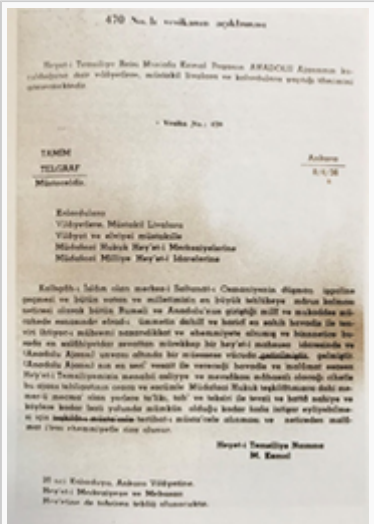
470 No.lı vesikanın açıklaması

Heyet-i Temsiliye Reisi Mustafa Kemal Paşanın ANADOLU Ajansının kurulduğuna dair vilâyetlere, müstakil livalara ve kolordulara yaptığı tâmimin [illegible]

Vesika No.: 470

TAMİM
TELGRAF
Müstaceldir

Ankara
6/4/36

Kolordulara
Vilâyetlere, Müstakil Livalara
Vilâyet ve elviyei müstakile
Müdafaai Hukuk Hey'et-i Merkeziyelerine
Müdafaai Milliye Hey'et-i İdarelerine

Kabiliyeti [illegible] olan merkezi Saltanatı Osmaniyenin düşman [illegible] geçmesi ve bütün vatan ve milletimizin en büyük tehlikeye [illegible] maruz kalması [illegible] olarak bütün Rumeli ve Anadolu'nun girdiği mili ve mukaddes mücahede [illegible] olan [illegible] dahili ve harici en sahih havadis ile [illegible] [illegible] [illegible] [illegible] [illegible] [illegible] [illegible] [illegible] (Anadolu Ajansı) unvanı altında bir müessese vücude getirilmiştir. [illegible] (Anadolu Ajansı) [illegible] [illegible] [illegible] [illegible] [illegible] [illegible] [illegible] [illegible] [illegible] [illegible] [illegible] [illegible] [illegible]

Heyet-i Temsiliye Namına
M. Kemal

20 nci Kolorduya, Ankara Vilâyetine,
Hey'et-i Merkeziye ve Mebusan
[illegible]